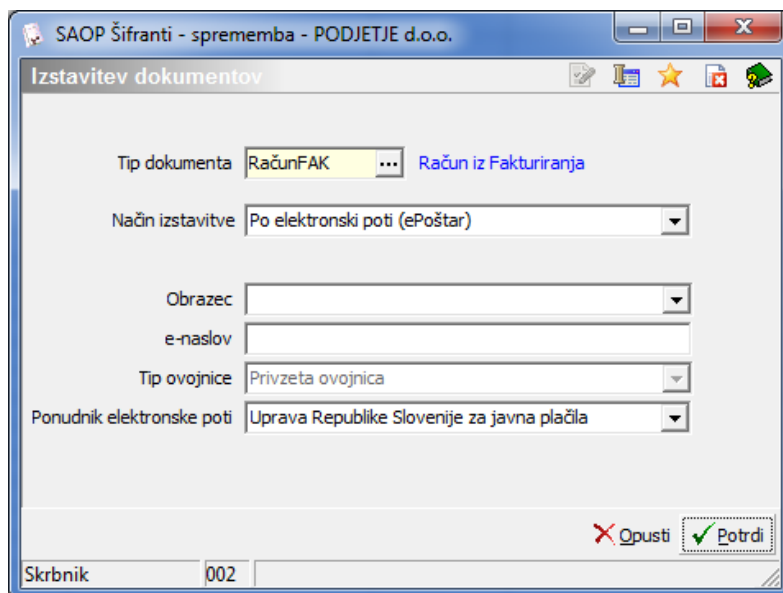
SAOP Šifranti - sprememba - PODJETJE d.o.o.

Izstavitev dokumentov

Tip dokumenta RačunFAK ... Račun iz Fakturiranja

Način izstavitve Po elektronski poti (ePoštar)

Obrazec

e-naslov

Tip ovojnice Privzeta ovojnica

Ponudnik elektronske poti Uprava Republike Slovenije za javna plačila

Opusti Potrdi

Skrbnik 002